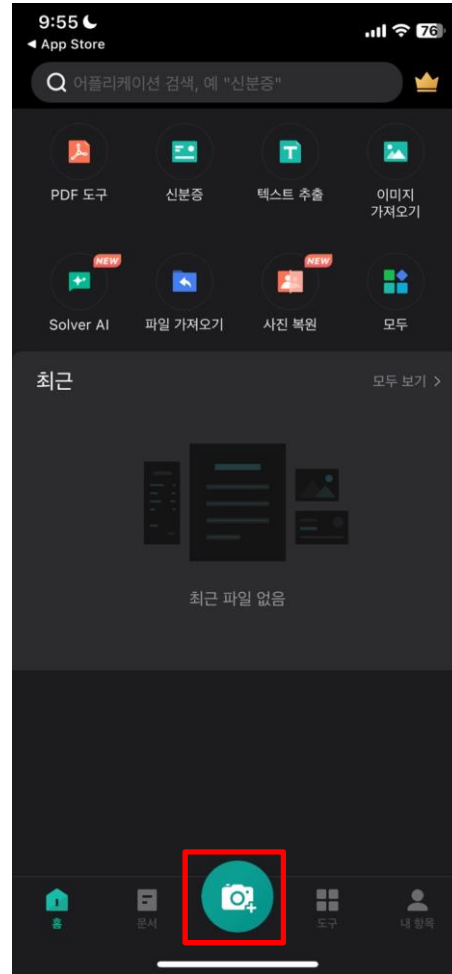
9:55
◂ App Store
76

어플리케이션 검색, 예 "신분증"

PDF 도구
신분증
텍스트 추출
이미지 가져오기

NEW
Solver AI
파일 가져오기
NEW
사진 복원
모두

최근
모두 보기 >

최근 파일 없음

홈
문서
도구
내 항목